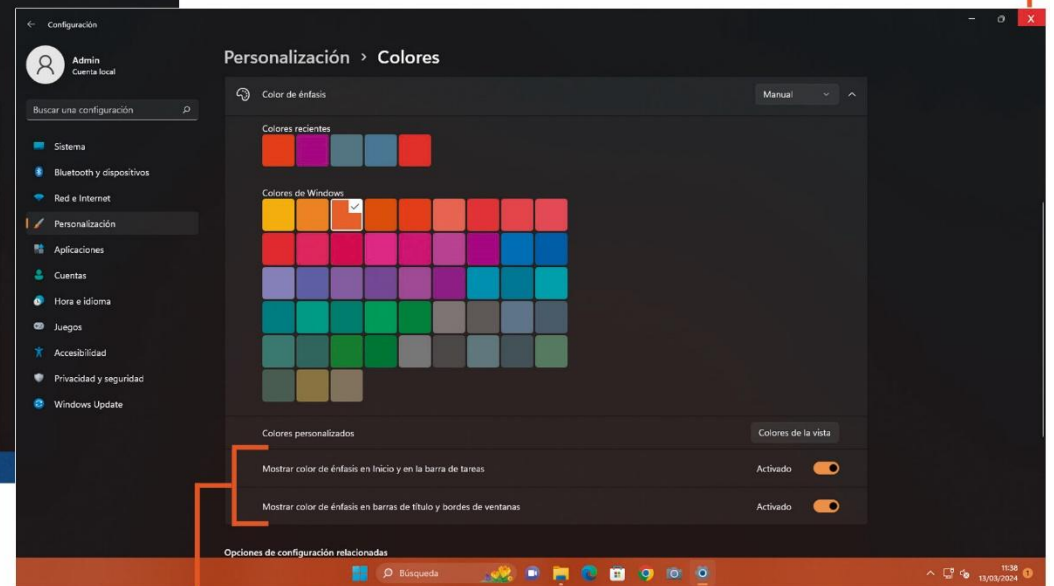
Configuración

Admin
Cuenta local

Buscar una configuración

Sistema
Bluetooth y dispositivos
Red e Internet
Personalización
Aplicaciones
Cuentas
Hora e idioma
Juegos
Accesibilidad
Privacidad y seguridad
Windows Update

Personalización > Colores

Color de énfasis
Manual

Colores recientes

Colores de Windows

Colores personalizados
Colores de la vista

Mostrar color de énfasis en Inicio y en la barra de tareas
Activado

Mostrar color de énfasis en barras de título y bordes de ventanas
Activado

Opciones de configuración relacionadas

Búsqueda

11:38
13/03/2024